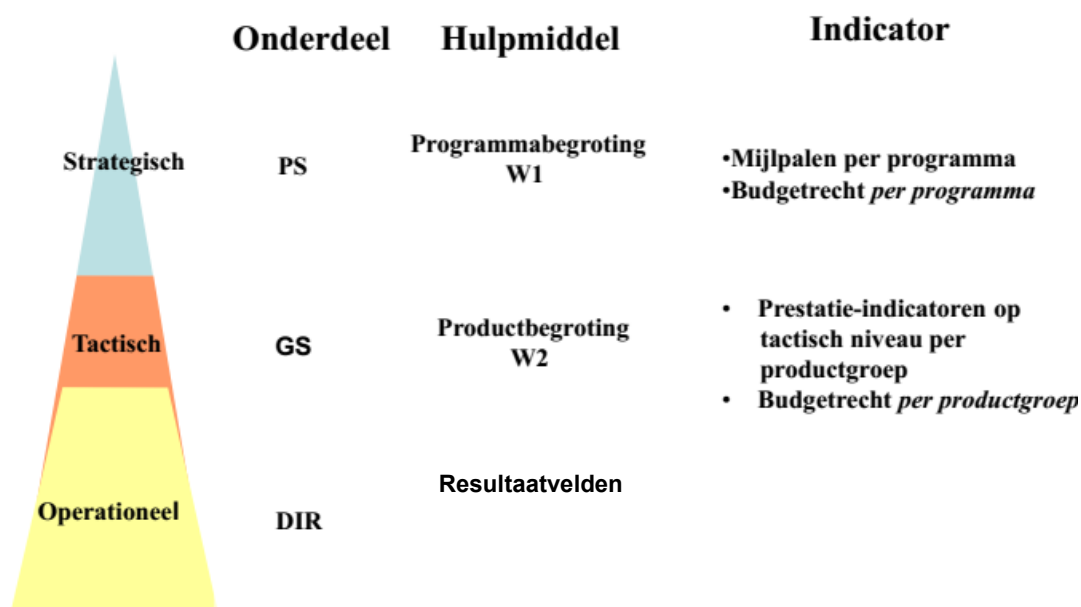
Onderdeel Hulpmiddel Indicator

Strategisch

PS

Programmabegroting W1

•Mijlpalen per programma
•Budgetrecht *per programma*

Tactisch

GS

Productbegroting W2

• Prestatie-indicatoren op tactisch niveau per productgroep
• Budgetrecht *per productgroep*

Operationeel

DIR

Resultaatvelden